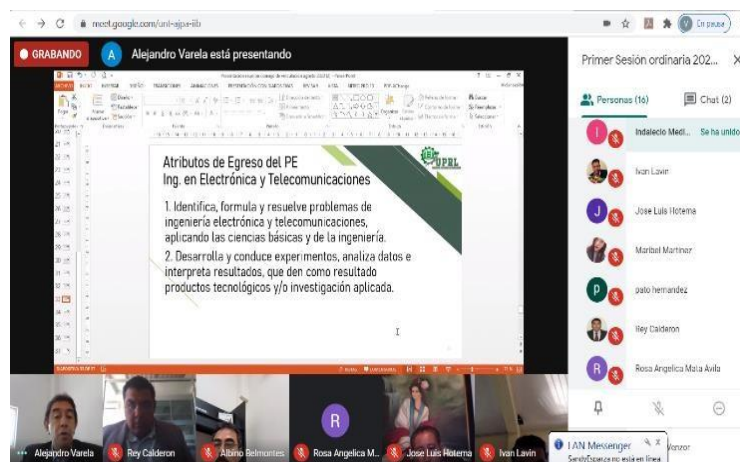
meet.google.com/uni-ajpa-iib

En pausa

GRABANDO

A Alejandro Varela está presentando

Primer Sesión ordinaria 202...

Personas (16)

Chat (2)

Indalecio Medi... Se ha unido

Ivan Lavin

Jose Luis Hotema

Maribel Martinez

pato hernandez

Rey Calderon

Rosa Angelica Mata Avila

Atributos de Egreso del PE
Ing. en Electrónica y Telecomunicaciones

UPRL

1. Identifica, formula y resuelve problemas de ingeniería electrónica y telecomunicaciones, aplicando las ciencias básicas y de la ingeniería.

2. Desarrolla y conduce experimentos, analiza datos e interpreta resultados, que den como resultado productos tecnológicos y/o investigación aplicada.

Alejandro Varela

Rey Calderon

Albino Belmontes

R

Rosa Angelica M...

Jose Luis Hotema

Ivan Lavin

LAN Messenger

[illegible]